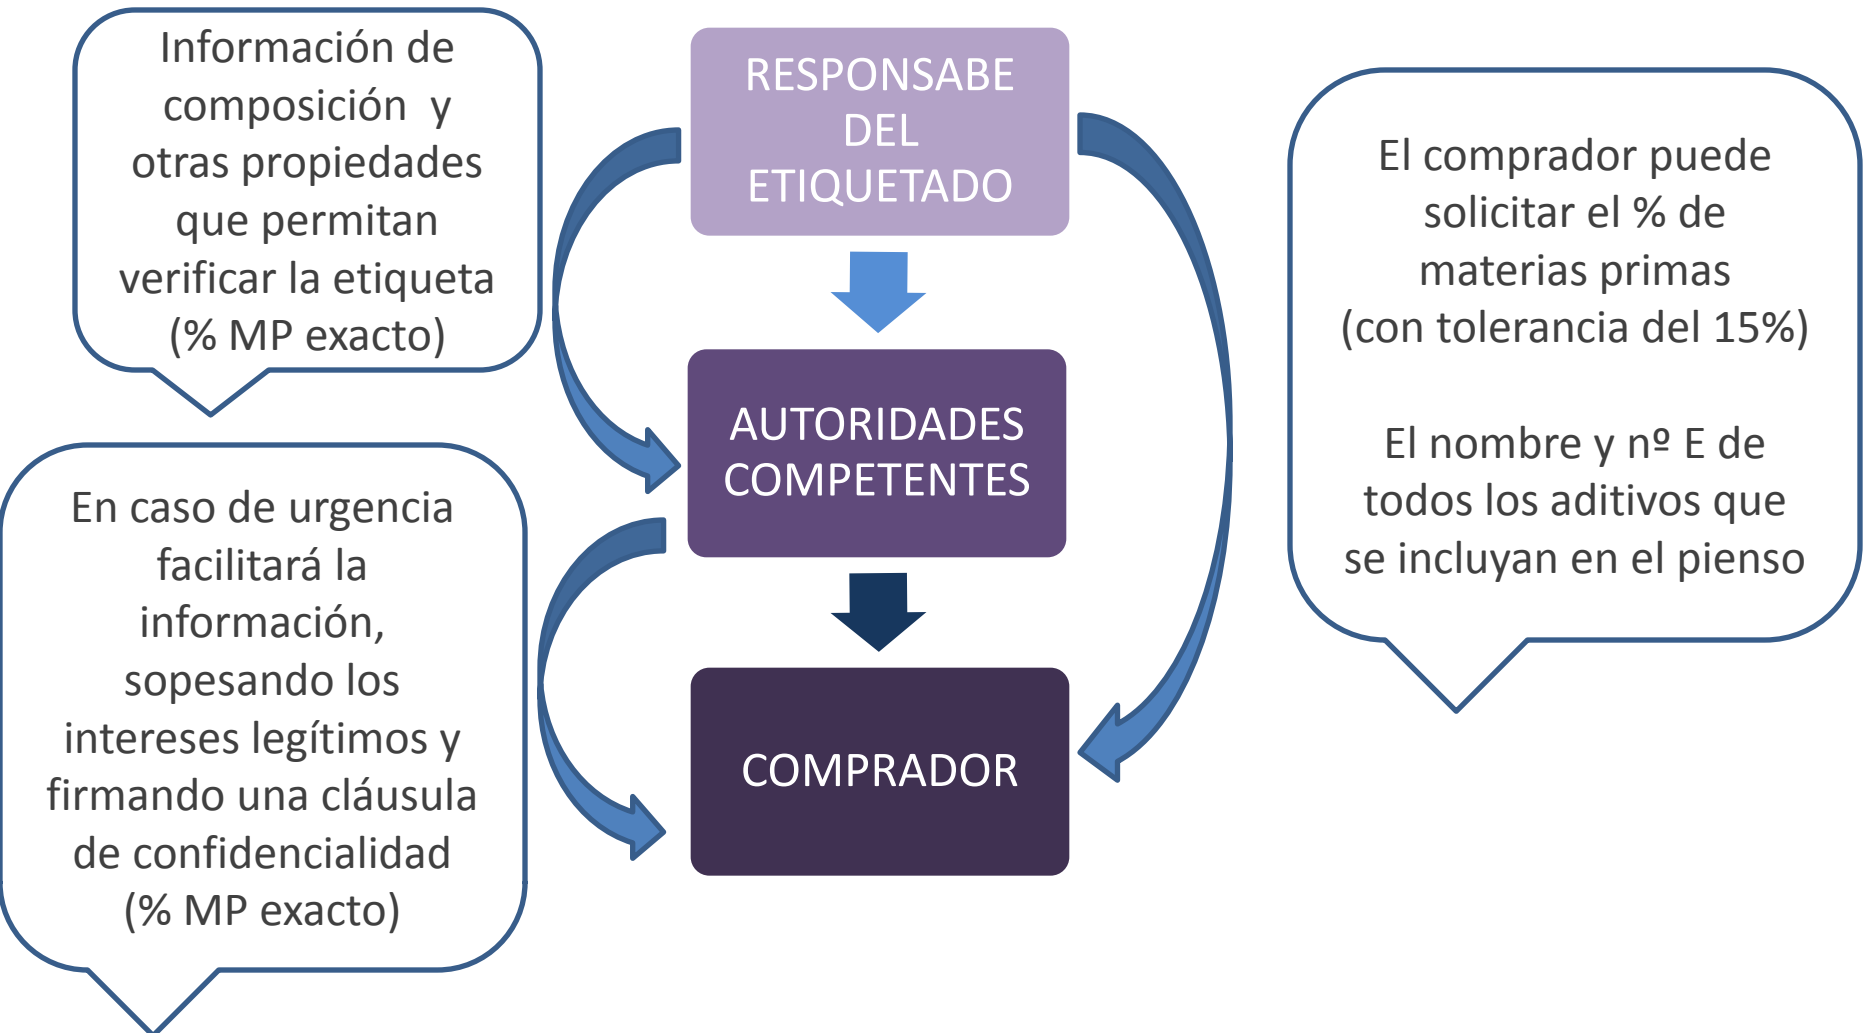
Información de composición y otras propiedades que permitan verificar la etiqueta (% MP exacto)

RESPONSABE DEL ETIQUETADO

AUTORIDADES COMPETENTES

COMPRADOR

En caso de urgencia facilitará la información, sopesando los intereses legítimos y firmando una cláusula de confidencialidad (% MP exacto)

El comprador puede solicitar el % de materias primas (con tolerancia del 15%)

El nombre y nº E de todos los aditivos que se incluyan en el pienso